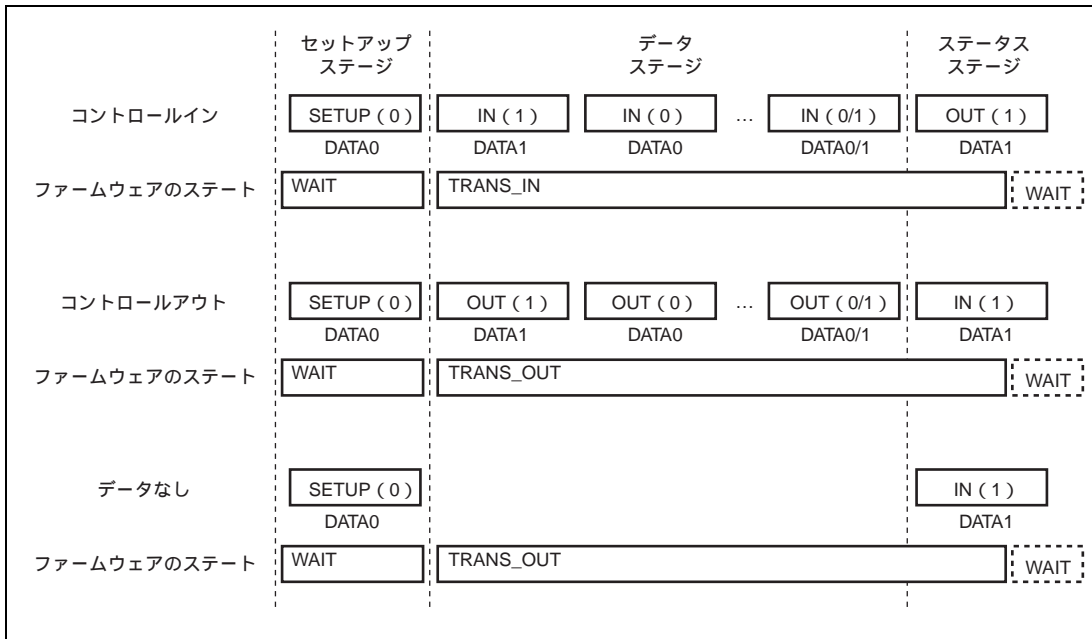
セットアップステージ

データステージ

ステータスステージ

コントロールイン

SETUP ( 0 )
DATA0

IN ( 1 )
DATA1

IN ( 0 )
DATA0

…

IN ( 0/1 )
DATA0/1

OUT ( 1 )
DATA1

ファームウェアのステート

WAIT

TRANS_IN

WAIT

コントロールアウト

SETUP ( 0 )
DATA0

OUT ( 1 )
DATA1

OUT ( 0 )
DATA0

…

OUT ( 0/1 )
DATA0/1

IN ( 1 )
DATA1

ファームウェアのステート

WAIT

TRANS_OUT

WAIT

データなし

SETUP ( 0 )
DATA0

IN ( 1 )
DATA1

ファームウェアのステート

WAIT

TRANS_OUT

WAIT